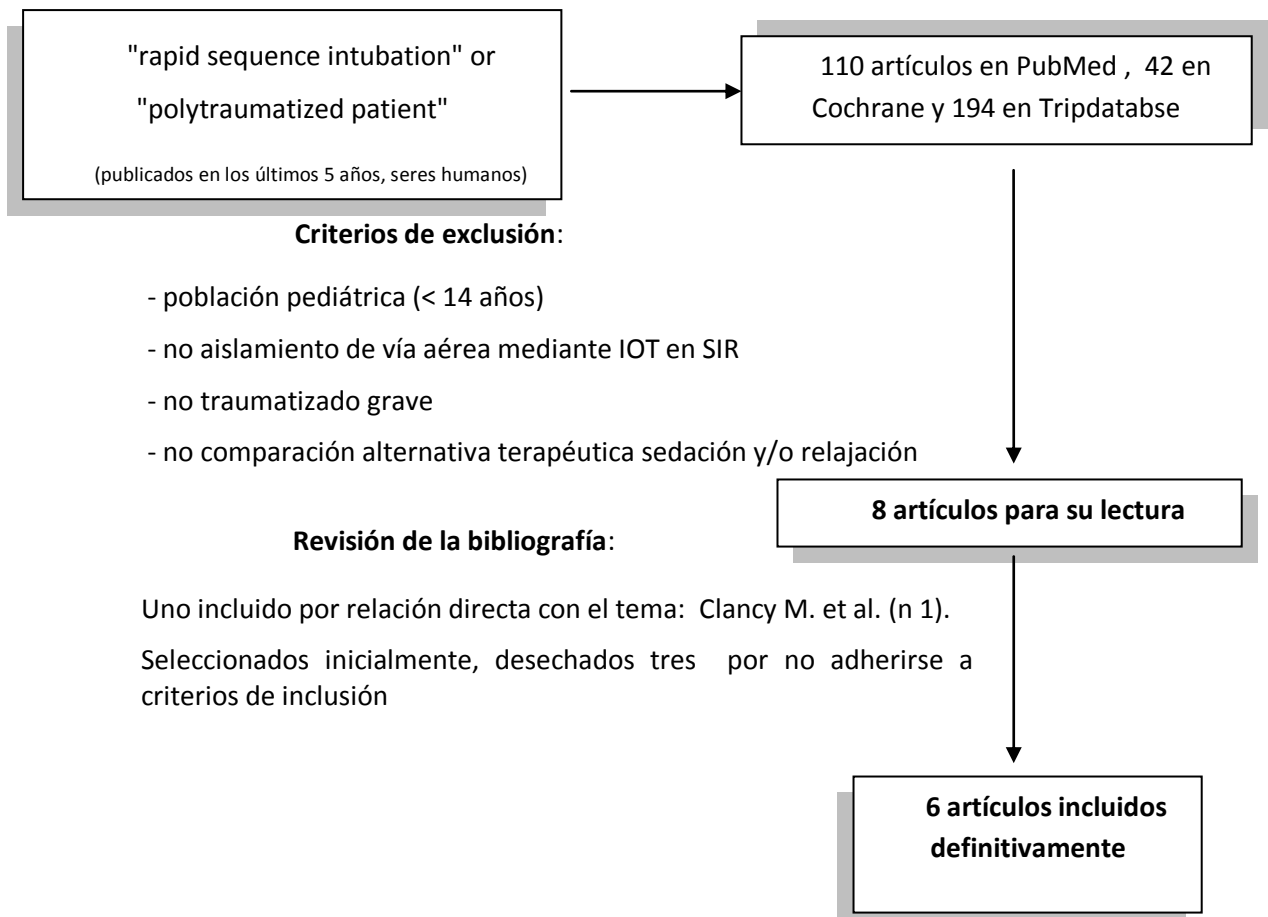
"rapid sequence intubation" or

"polytraumatized patient"

(publicados en los últimos 5 años, seres humanos)

110 artículos en PubMed , 42 en Cochrane y 194 en Tripdatabse

**Criterios de exclusión**:

- población pediátrica (< 14 años)

- no aislamiento de vía aérea mediante IOT en SIR

- no traumatizado grave

- no comparación alternativa terapéutica sedación y/o relajación

**8 artículos para su lectura**

**Revisión de la bibliografía**:

Uno incluido por relación directa con el tema: Clancy M. et al. (n 1).

Seleccionados inicialmente, desechados tres por no adherirse a criterios de inclusión

**6 artículos incluidos definitivamente**